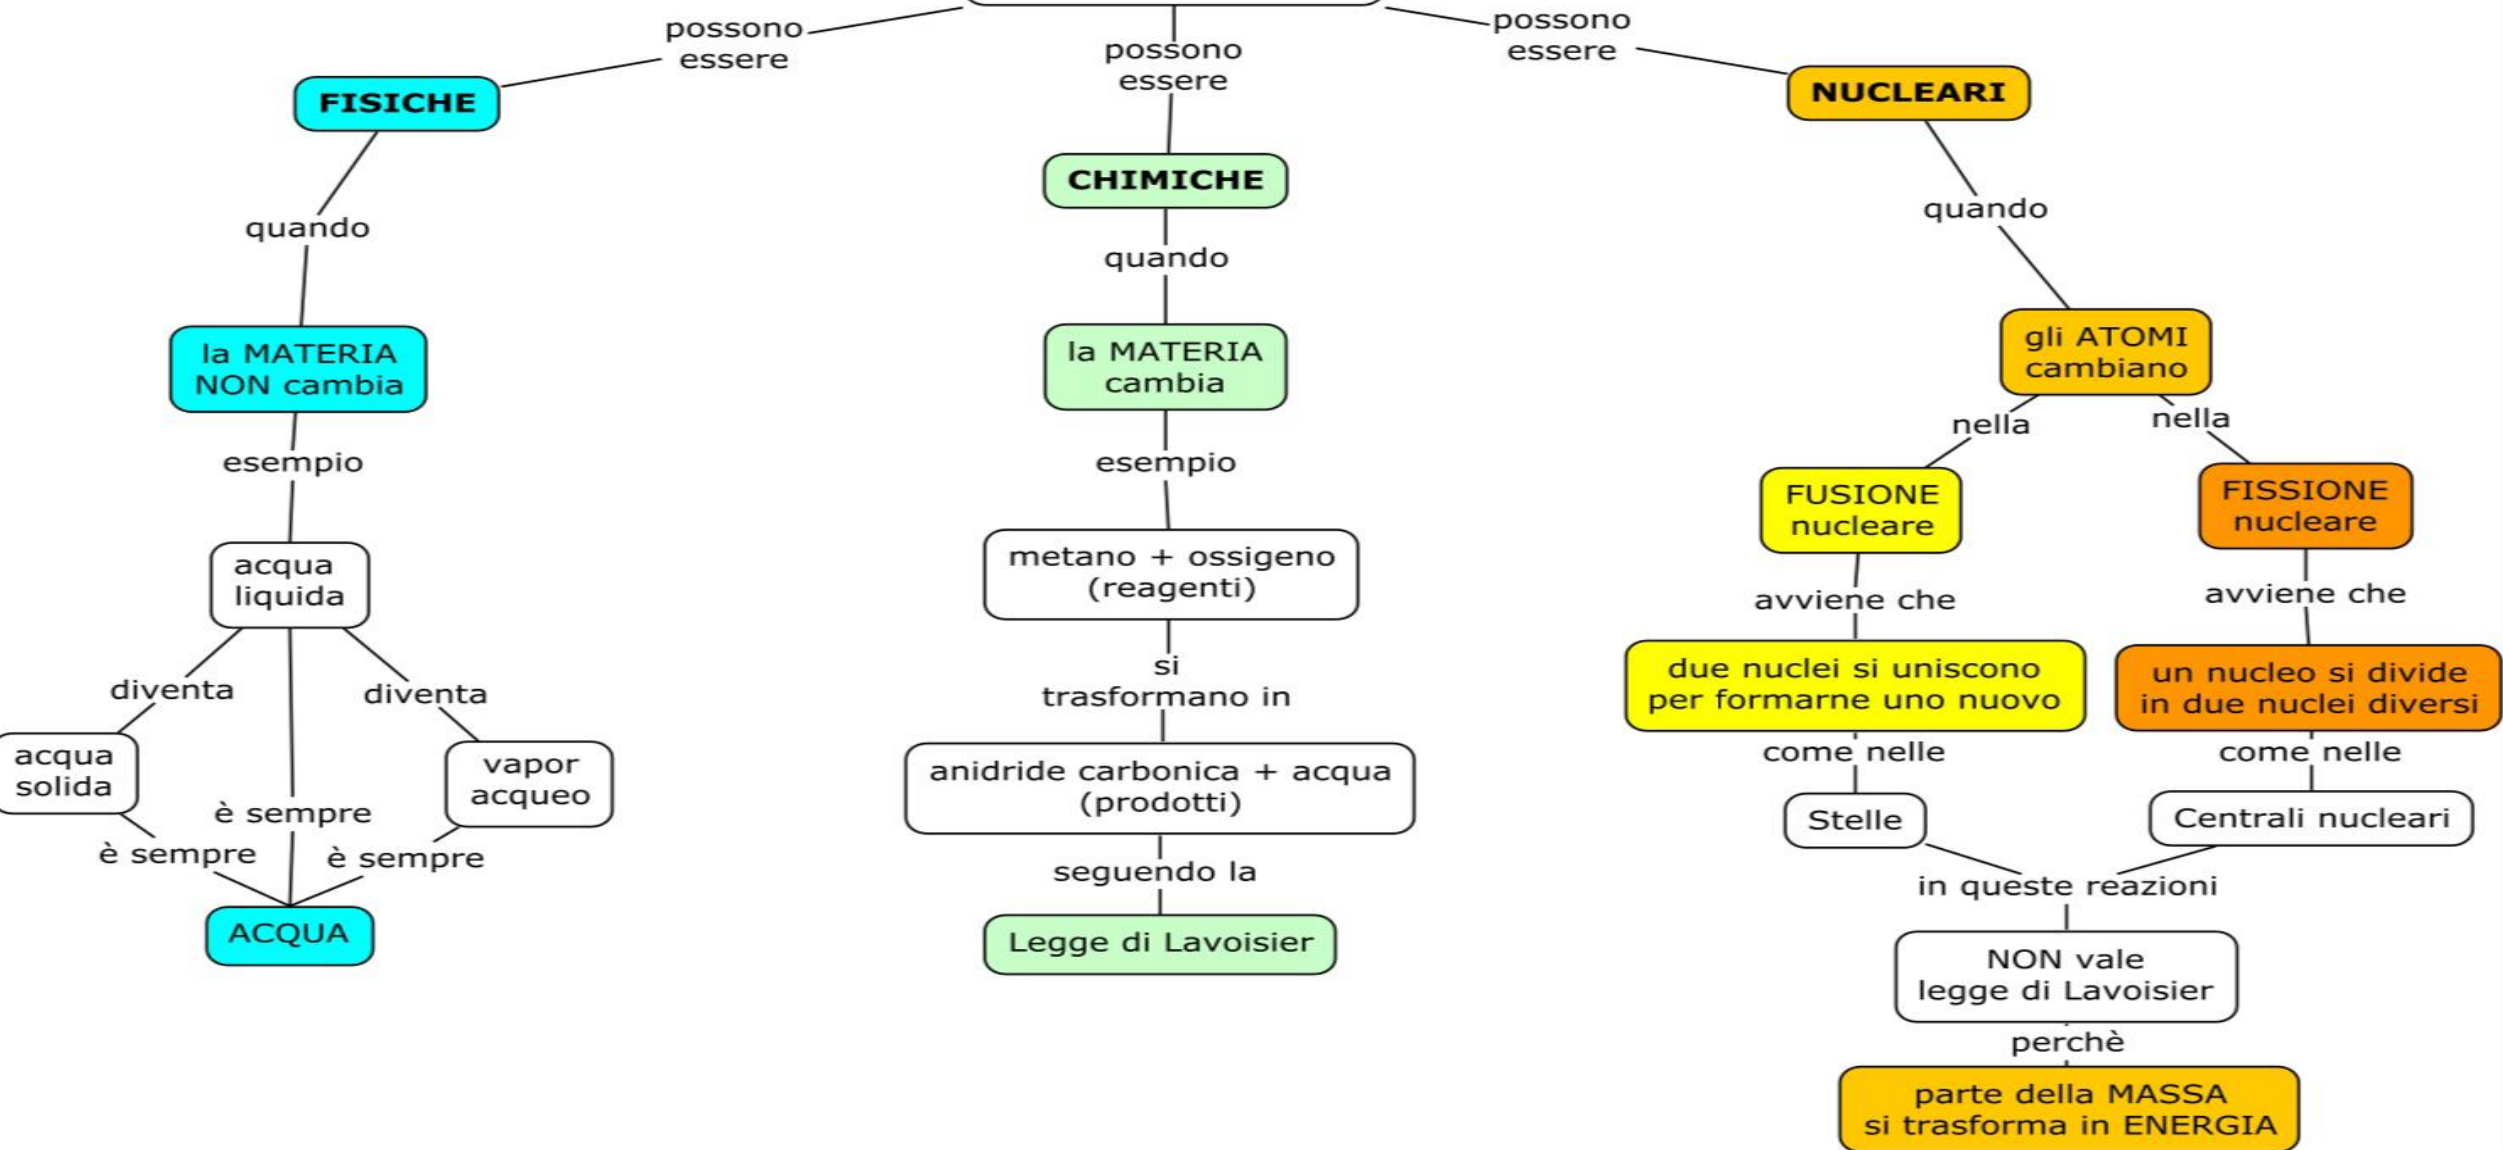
possono essere

possono essere

possono essere

FISICHE

CHIMICHE

NUCLEARI

quando

quando

quando

la MATERIA NON cambia

la MATERIA cambia

gli ATOMI cambiano

esempio

esempio

nella

nella

acqua liquida

metano + ossigeno (reagenti)

FUSIONE nucleare

FISSIONE nucleare

diventa

diventa

si trasformano in

avviene che

avviene che

acqua solida

vapor acqueo

anidride carbonica + acqua (prodotti)

due nuclei si uniscono per formarne uno nuovo

un nucleo si divide in due nuclei diversi

è sempre

è sempre

è sempre

seguendo la

come nelle

come nelle

ACQUA

Legge di Lavoisier

Stelle

Centrali nucleari

in queste reazioni

NON vale legge di Lavoisier

perchè

parte della MASSA si trasforma in ENERGIA